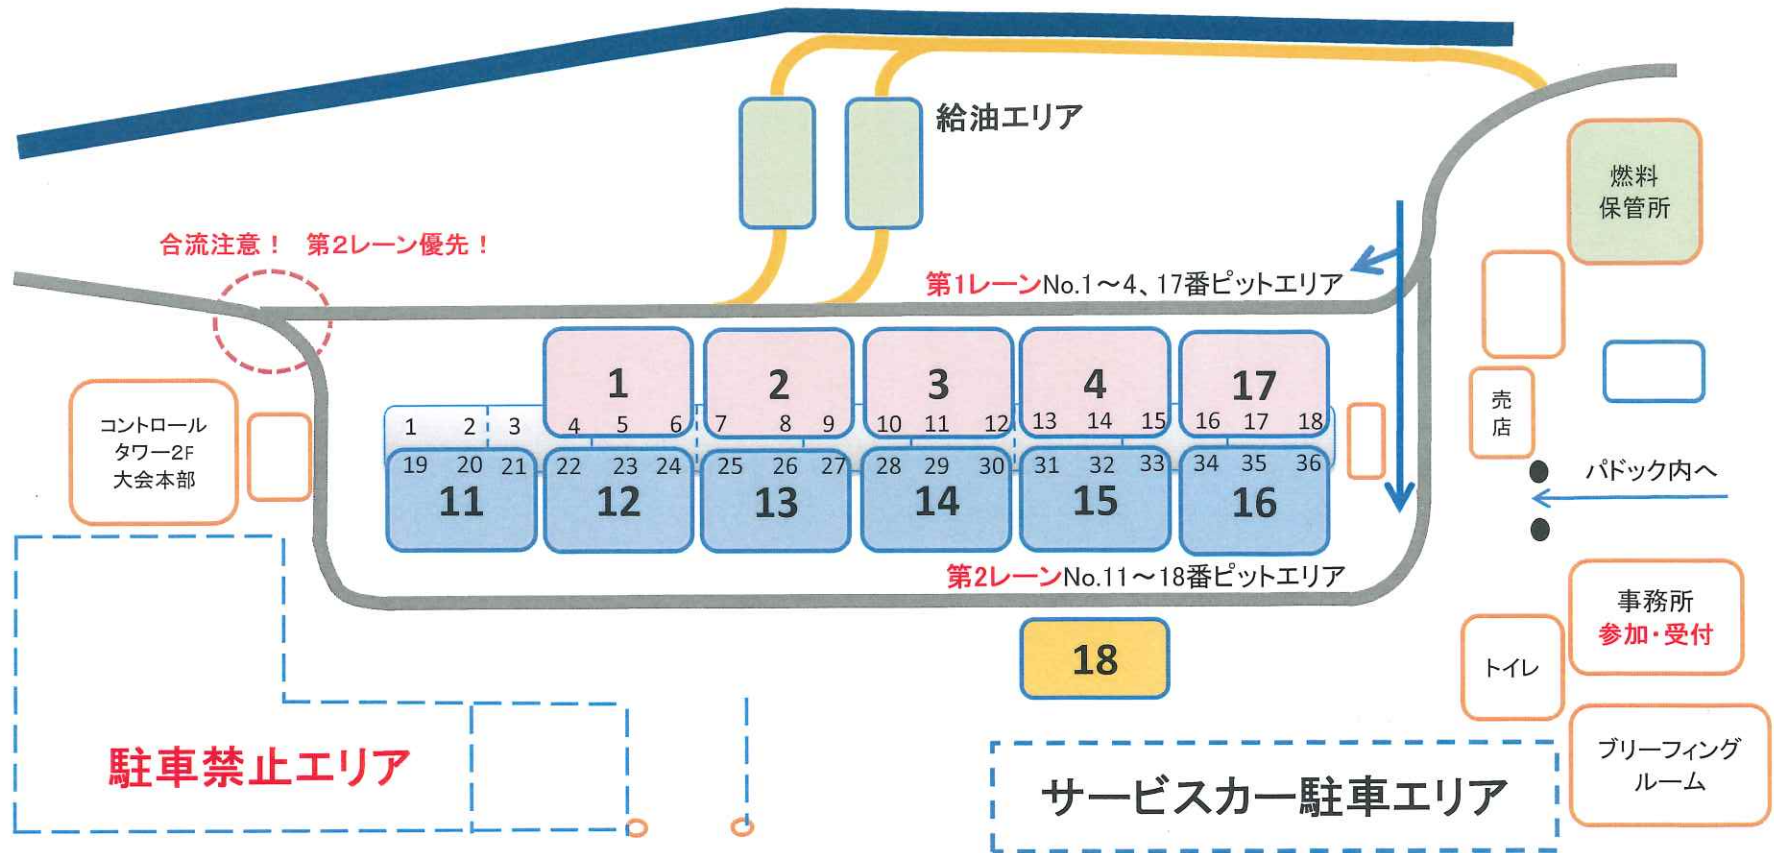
給油エリア

燃料
保管所

合流注意！ 第2レーン優先！

第1レーンNo.1～4、17番ピットエリア

1
2
3
4
17

1 2 3 4 5 6 7 8 9 10 11 12 13 14 15 16 17 18

19 20 21 22 23 24 25 26 27 28 29 30 31 32 33 34 35 36

11
12
13
14
15
16

コントロール
タワー2F
大会本部

売
店

パドック内へ

第2レーンNo.11～18番ピットエリア

18

事務所
参加・受付

トイレ

ブリーフィング
ルーム

駐車禁止エリア

サービスカー駐車エリア